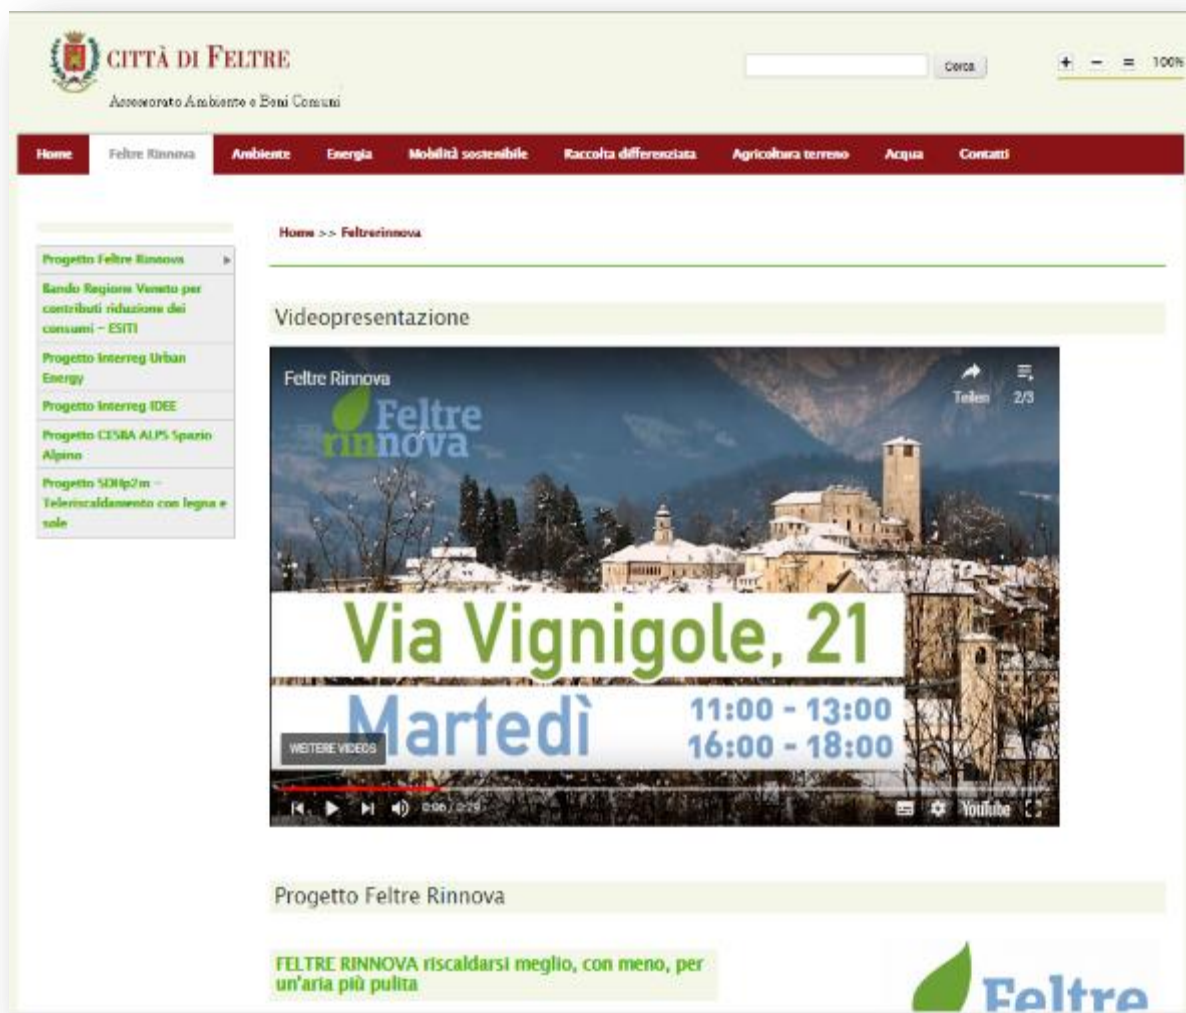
CITTÀ DI FELTRE
Assessorato Ambiente e Beni Comuni

Cerca

+ − = 100%

Home | Feltre Rinnova | Ambiente | Energia | Mobilità sostenibile | Raccolta differenziata | Agricoltura terreno | Acqua | Contatti

Progetto Feltre Rinnova
Bando Regione Veneto per contributi riduzione dei consumi – ESITI
Progetto Interreg Urban Energy
Progetto Interreg IDEE
Progetto CESBA ALPS Spazio Alpino
Progetto SDHp2m – Teleriscaldamento con legna e sole

Home >> Feltrerinnova

Videopresentazione

Feltre Rinnova
Teilen
2/3
Feltre rinnova
Via Vignigole, 21
Martedì
11:00 - 13:00
16:00 - 18:00
WEITERE VIDEOS
0:06 / 0:29
YouTube

Progetto Feltre Rinnova

FELTRE RINNOVA riscaldarsi meglio, con meno, per un'aria più pulita

Feltre